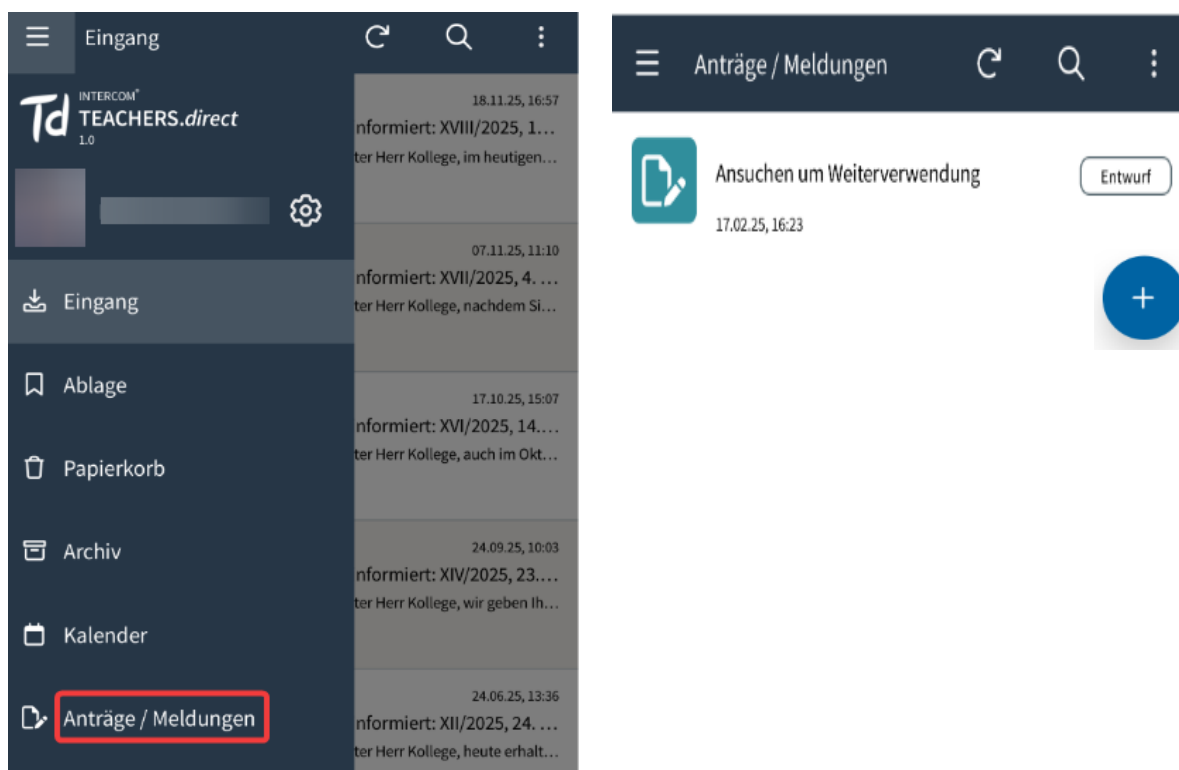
Eingang

Td INTERCOM® TEACHERS.direct 1.0

Eingang

Ablage

Papierkorb

Archiv

Kalender

Anträge / Meldungen

18.11.25, 16:57
nformiert: XVIII/2025, 1...
ter Herr Kollege, im heutigen...

07.11.25, 11:10
nformiert: XVII/2025, 4. ...
ter Herr Kollege, nachdem Si...

17.10.25, 15:07
nformiert: XVI/2025, 14....
ter Herr Kollege, auch im Okt...

24.09.25, 10:03
nformiert: XIV/2025, 23....
ter Herr Kollege, wir geben Ih...

24.06.25, 13:36
nformiert: XII/2025, 24. ...
ter Herr Kollege, heute erhalt...

Anträge / Meldungen

Ansuchen um Weiterverwendung
17.02.25, 16:23
Entwurf

+